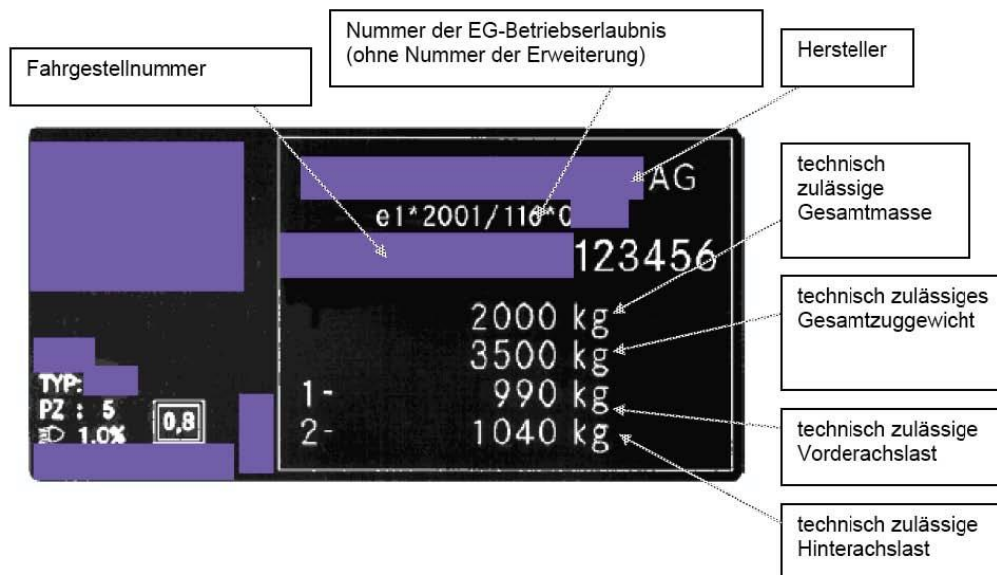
Nummer der EG-Betriebserlaubnis (ohne Nummer der Erweiterung)

Fahrgestellnummer

Hersteller

AG

e1*2001/116*0

123456

technisch zulässige Gesamtmasse

technisch zulässiges Gesamtzuggewicht

2000 kg
3500 kg
1- 990 kg
2- 1040 kg

TYP:
PZ : 5
1.0%
0,8

technisch zulässige Vorderachslast

technisch zulässige Hinterachslast